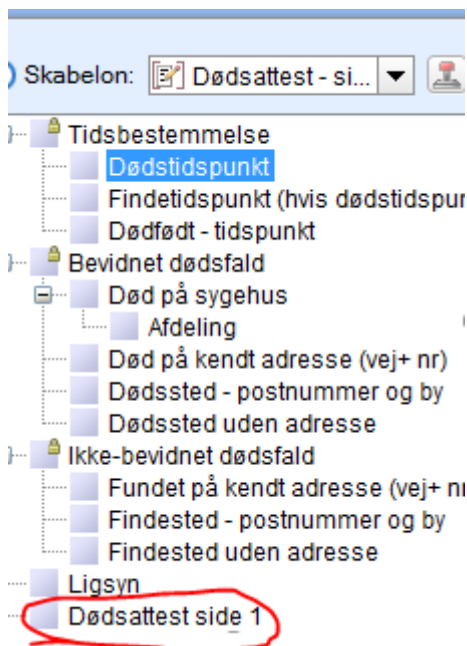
Skabelon: Dødsattest - si...

Tidsbestemmelse
Dødstidspunkt
Findetidspunkt (hvis dødstidspur
Dødfødt - tidspunkt
Bevidnet dødsfald
Død på sygehus
Afdeling
Død på kendt adresse (vej+ nr)
Dødssted - postnummer og by
Dødssted uden adresse
Ikke-bevidnet dødsfald
Fundet på kendt adresse (vej+ nr
Findested - postnummer og by
Findested uden adresse
Ligsyn
Dødsattest side 1